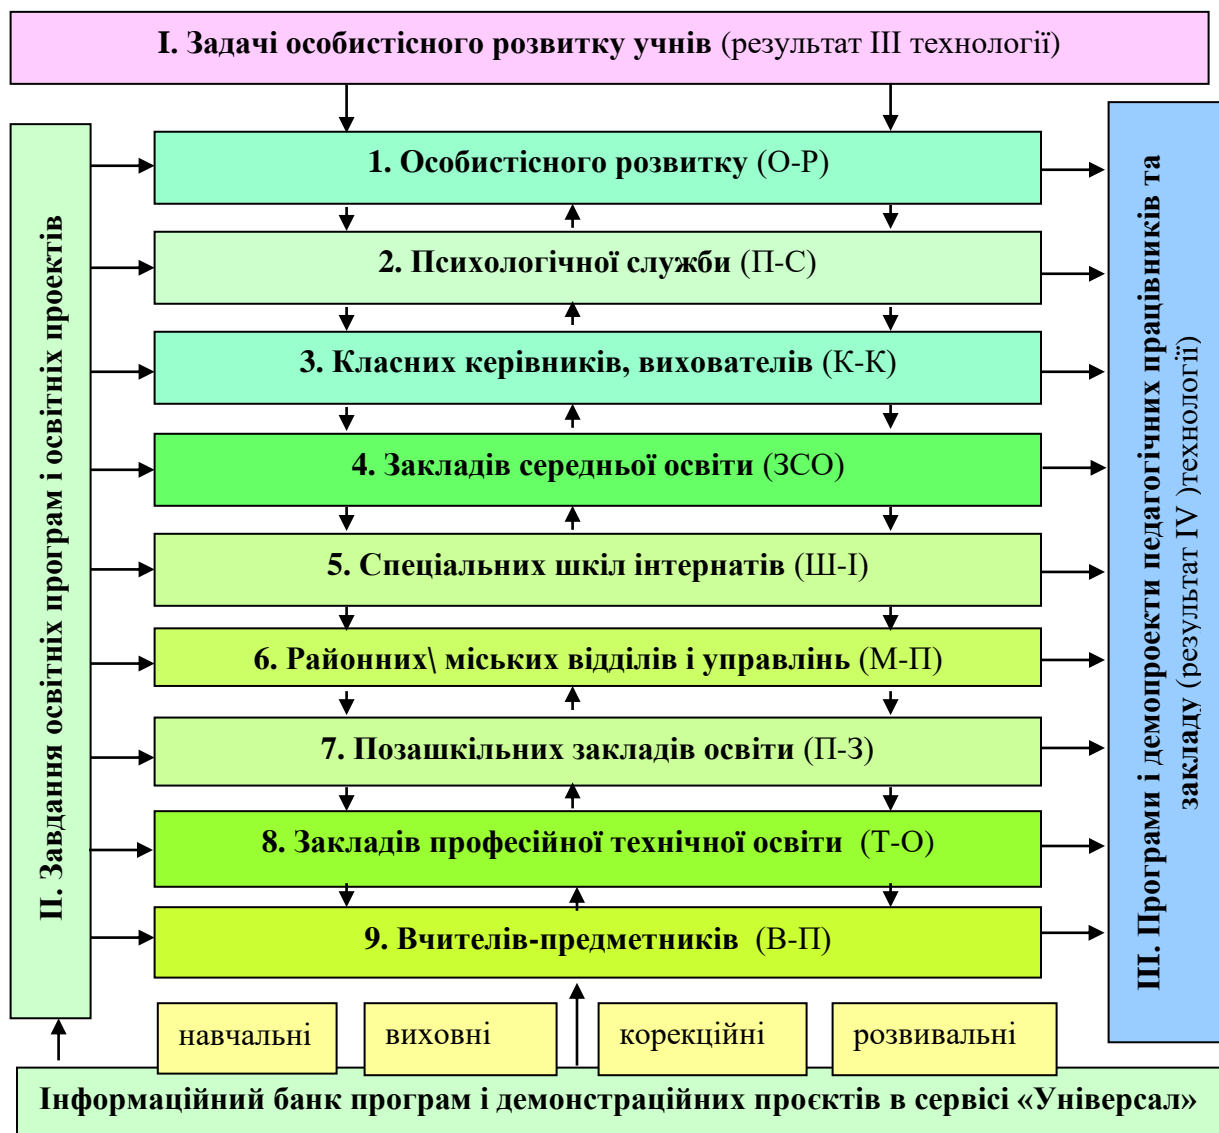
I. Задачі особистісного розвитку учнів (результат III технології)

II. Завдання освітніх програм і освітніх проєктів

1. Особистісного розвитку (О-Р)

2. Психологічної служби (П-С)

3. Класних керівників, вихователів (К-К)

4. Закладів середньої освіти (ЗСО)

5. Спеціальних шкіл інтернатів (Ш-І)

6. Районних\ міських відділів і управлінь (М-П)

7. Позашкільних закладів освіти (П-З)

8. Закладів професійної технічної освіти (Т-О)

9. Вчителів-предметників (В-П)

III. Програми і демопроекти педагогічних працівників та закладу (результат IV )технології)

навчальні

виховні

корекційні

розвивальні

Інформаційний банк програм і демонстраційних проєктів в сервісі «Універсал»